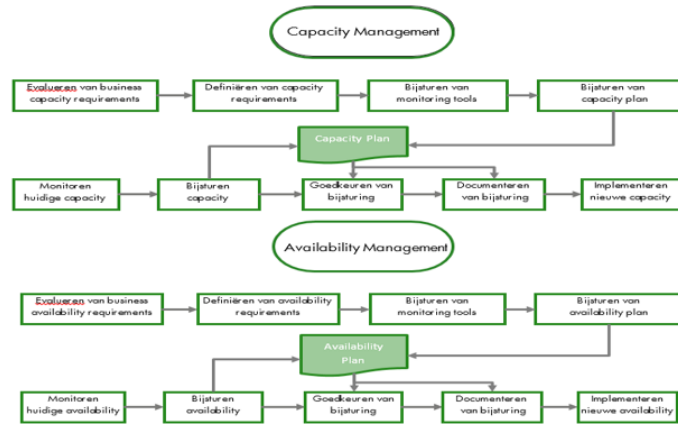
Capacity Management

Evalueren van business capacity requirements

Definiëren van capacity requirements

Bijsturen van monitoring tools

Bijsturen van capacity plan

Capacity Plan

Monitoren huidige capacity

Bijsturen capacity

Goedkeuren van bijsturing

Documenteren van bijsturing

Implementeren nieuwe capacity

Availability Management

Evalueren van business availability requirements

Definiëren van availability requirements

Bijsturen van monitoring tools

Bijsturen van availability plan

Availability Plan

Monitoren huidige availability

Bijsturen availability

Goedkeuren van bijsturing

Documenteren van bijsturing

Implementeren nieuwe availability